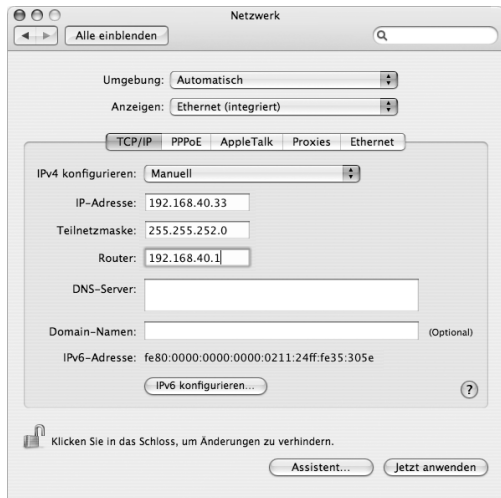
Netzwerk

Alle einblenden

Umgebung: Automatisch

Anzeigen: Ethernet (integriert)

TCP/IP | PPPoE | AppleTalk | Proxies | Ethernet

IPv4 konfigurieren: Manuell

IP-Adresse: 192.168.40.33

Teilnetzmaske: 255.255.252.0

Router: 192.168.40.1

DNS-Server:

Domain-Namen: (Optional)

IPv6-Adresse: fe80:0000:0000:0000:0211:24ff:fe35:305e

IPv6 konfigurieren...

?

Klicken Sie in das Schloss, um Änderungen zu verhindern.

Assistent... Jetzt anwenden